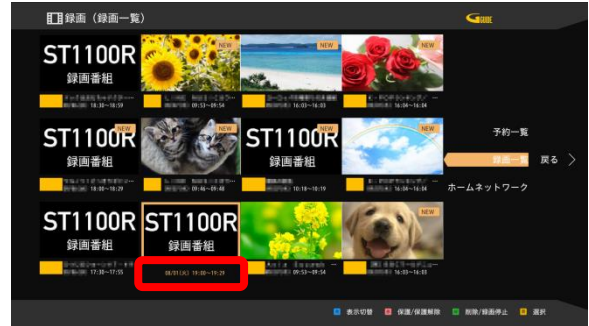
録画（録画一覧）

G GUIDE

ST1100R
録画番組
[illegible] 18:30~18:59

NEW
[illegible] 09:53~09:54

NEW
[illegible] 16:03~16:03

NEW
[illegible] 16:04~16:04

ST1100R
NEW
録画番組
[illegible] 18:00~18:29

NEW
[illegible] 09:46~09:48

ST1100R
録画番組
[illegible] 18:10~18:19

NEW
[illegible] 16:03~16:03

予約一覧
録画一覧
戻る
ホームネットワーク

ST1100R
録画番組
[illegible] 17:30~17:55

ST1100R
録画番組
08/01(火) 19:00~19:29

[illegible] 09:53~09:54

NEW
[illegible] 16:03~16:03

表示切替　保護/保護解除　削除/録画停止　選択